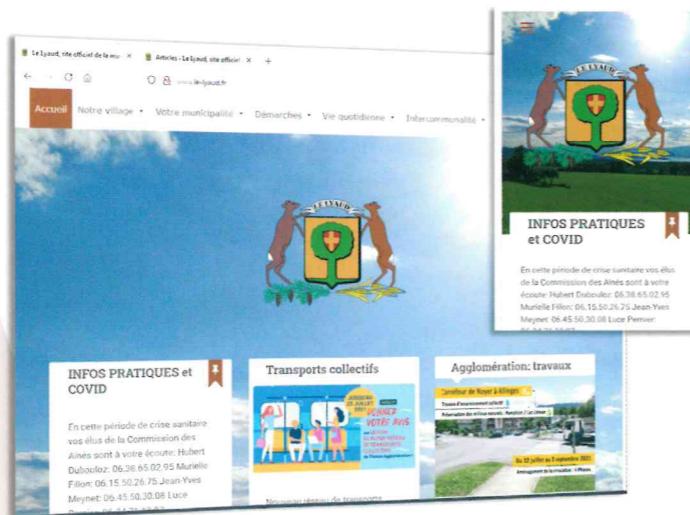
Le Lyaud, site officiel de la m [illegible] ×
Articles - Le Lyaud, site officiel ×
+
www.le-lyaud.fr

Accueil
Notre village
Votre municipalité
Démarches
Vie quotidienne
Intercommunalité

LE LYAUD

INFOS PRATIQUES et COVID

En cette période de crise sanitaire vos élus de la Commission des Aînés sont à votre écoute: Hubert Dubouloz: 06.38.65.02.95 Murielle Fillon: 06.15.50.26.75 Jean-Yves Meynet: 06.45.50.30.08 Luce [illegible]

Transports collectifs

DONNEZ VOTRE AVIS

Nouveau réseau de transports

Agglomération: travaux

Carrefour de Noyer à Allinges

Du 12 juillet au 3 septembre 2021

LE LYAUD

INFOS PRATIQUES et COVID

En cette période de crise sanitaire vos élus de la Commission des Aînés sont à votre écoute: Hubert Dubouloz: 06.38.65.02.95 Murielle Fillon: 06.15.50.26.75 Jean-Yves Meynet: 06.45.50.30.08 Luce Pernier: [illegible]